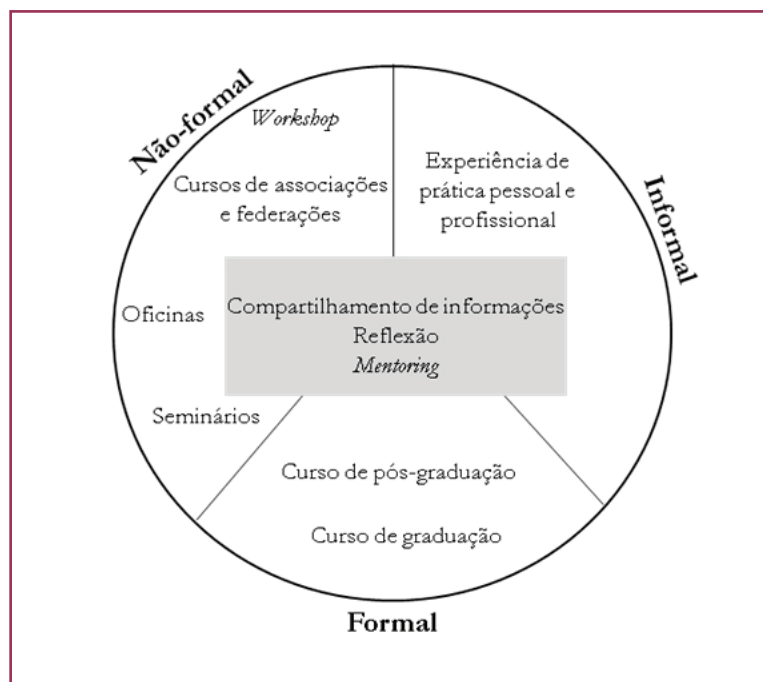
Não-formal

Workshop

Cursos de associações e federações

Oficinas

Seminários

Experiência de prática pessoal e profissional

Informal

Compartilhamento de informações
Reflexão
Mentoring

Curso de pós-graduação

Curso de graduação

Formal